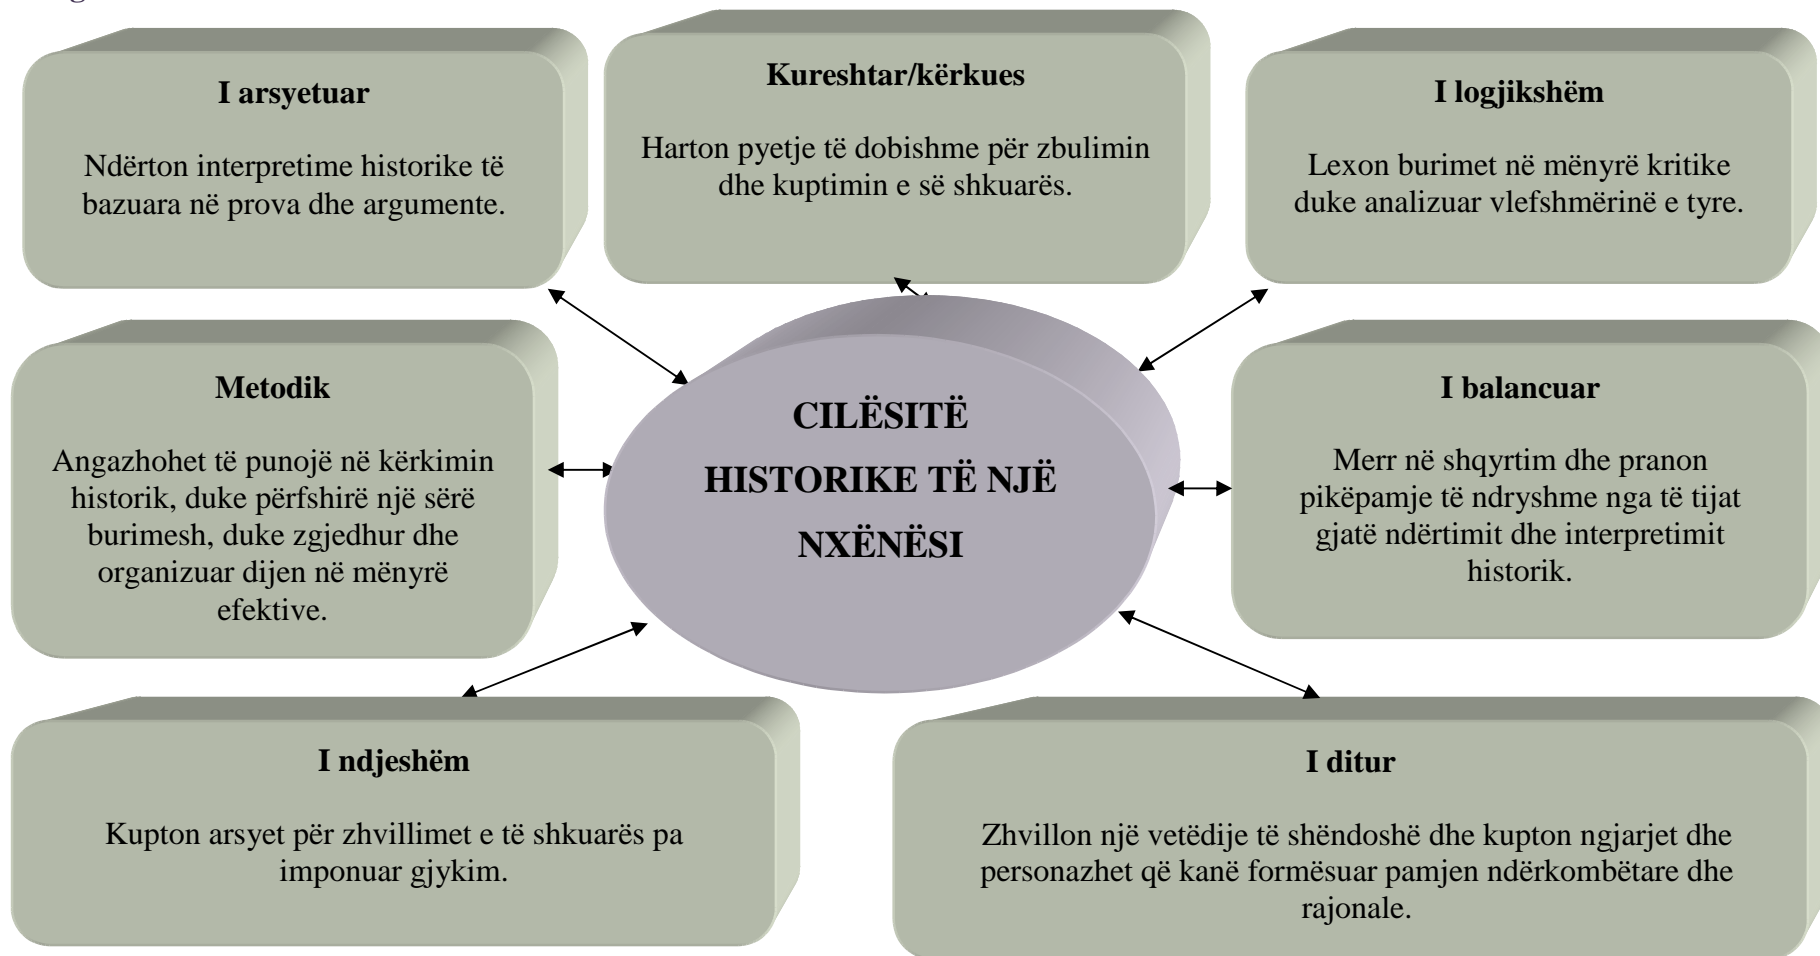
I arsyetuar

Ndërton interpretime historike të bazuara në prova dhe argumente.

Kureshtar/kërkues

Harton pyetje të dobishme për zbulimin dhe kuptimin e së shkuarës.

I logjikshëm

Lexon burimet në mënyrë kritike duke analizuar vlefshmërinë e tyre.

Metodik

Angazhohet të punojë në kërkimin historik, duke përfshirë një sërë burimesh, duke zgjedhur dhe organizuar dijen në mënyrë efektive.

CILËSITË HISTORIKE TË NJË NXËNËSI

I balancuar

Merr në shqyrtim dhe pranon pikëpamje të ndryshme nga të tijat gjatë ndërtimit dhe interpretimit historik.

I ndjeshëm

Kupton arsyet për zhvillimet e të shkuarës pa imponuar gjykim.

I ditur

Zhvillon një vetëdije të shëndoshë dhe kupton ngjarjet dhe personazhet që kanë formësuar pamjen ndërkombëtare dhe rajonale.